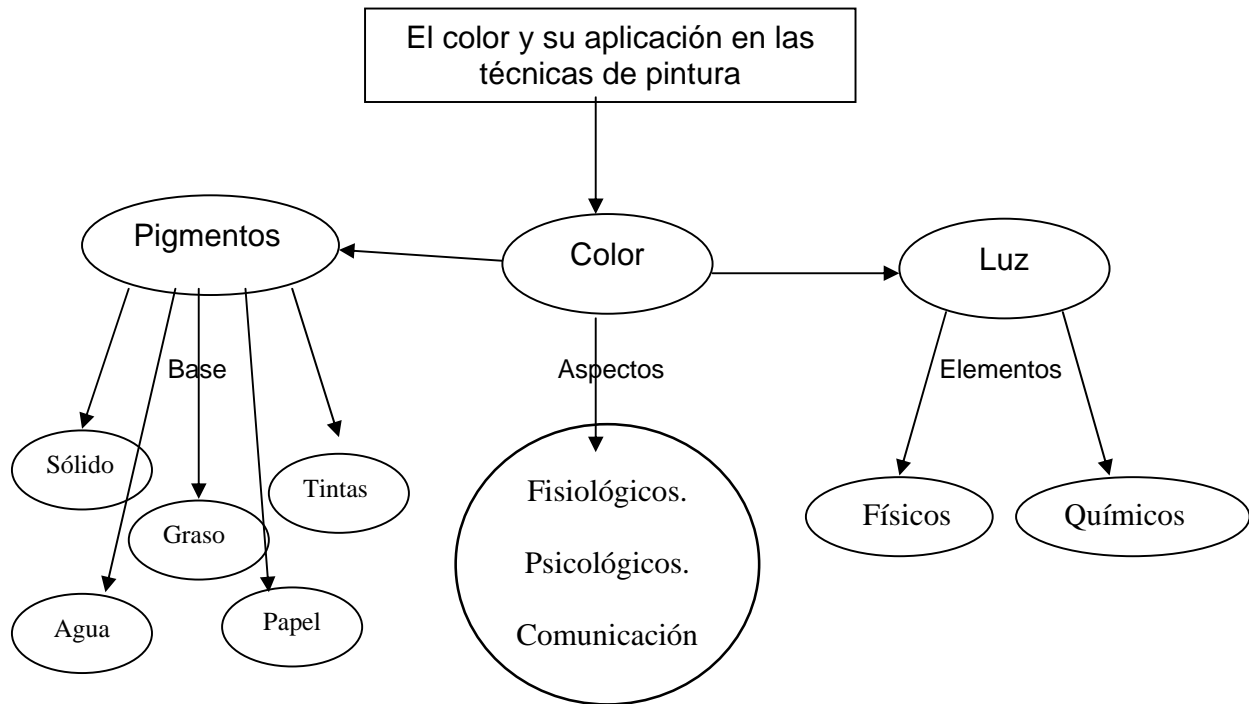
El color y su aplicación en las técnicas de pintura

Pigmentos

Color

Luz

Base

Aspectos

Elementos

Sólido

Tintas

Graso

Agua

Papel

Fisiológicos.

Psicológicos.

Comunicación

Físicos

Químicos